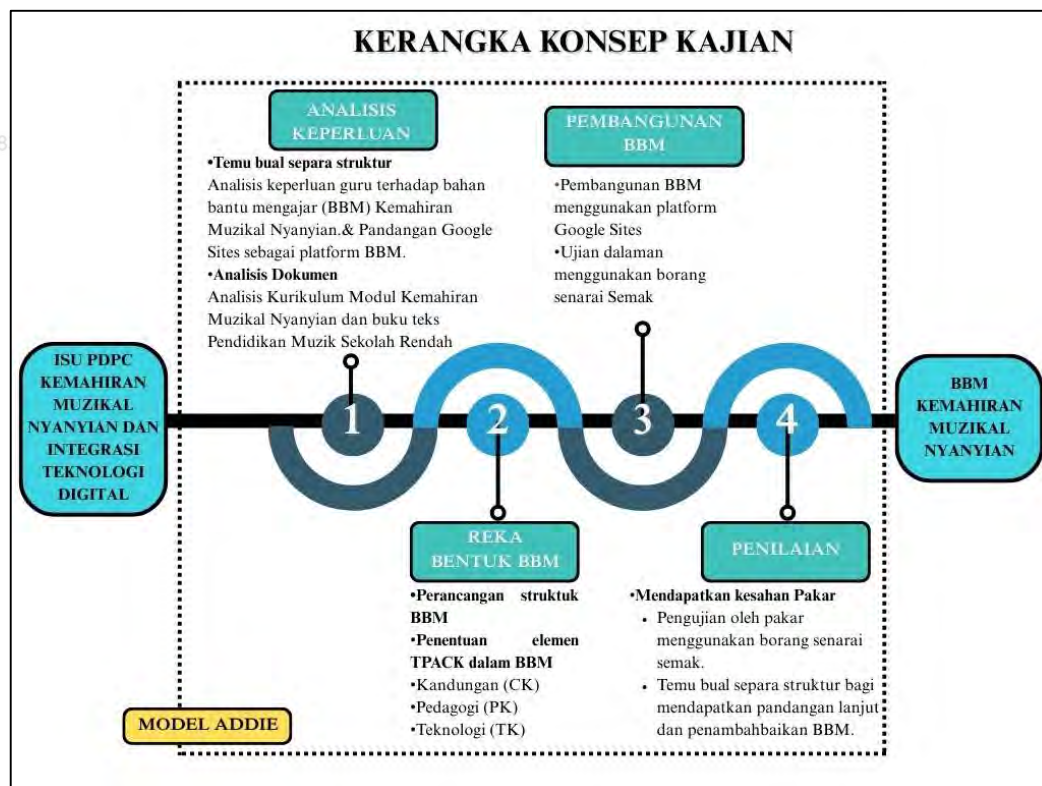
KERANGKA KONSEP KAJIAN

ANALISIS KEPERLUAN

•Temu bual separa struktur
Analisis keperluan guru terhadap bahan bantu mengajar (BBM) Kemahiran Muzikal Nyanyian.& Pandangan Google Sites sebagai platform BBM.
•Analisis Dokumen
Analisis Kurikulum Modul Kemahiran Muzikal Nyanyian dan buku teks Pendidikan Muzik Sekolah Rendah

PEMBANGUNAN BBM

•Pembangunan BBM menggunakan platform Google Sites
•Ujian dalaman menggunakan borang senarai Semak

ISU PDPC KEMAHIRAN MUZIKAL NYANYIAN DAN INTEGRASI TEKNOLOGI DIGITAL

1

2

3

4

BBM KEMAHIRAN MUZIKAL NYANYIAN

REKA BENTUK BBM

•Perancangan struktuk BBM
•Penentuan elemen TPACK dalam BBM
•Kandungan (CK)
•Pedagogi (PK)
•Teknologi (TK)

PENILAIAN

•Mendapatkan kesahan Pakar
• Pengujian oleh pakar menggunakan borang senarai semak.
• Temu bual separa struktur bagi mendapatkan pandangan lanjut dan penambahbaikan BBM.

MODEL ADDIE